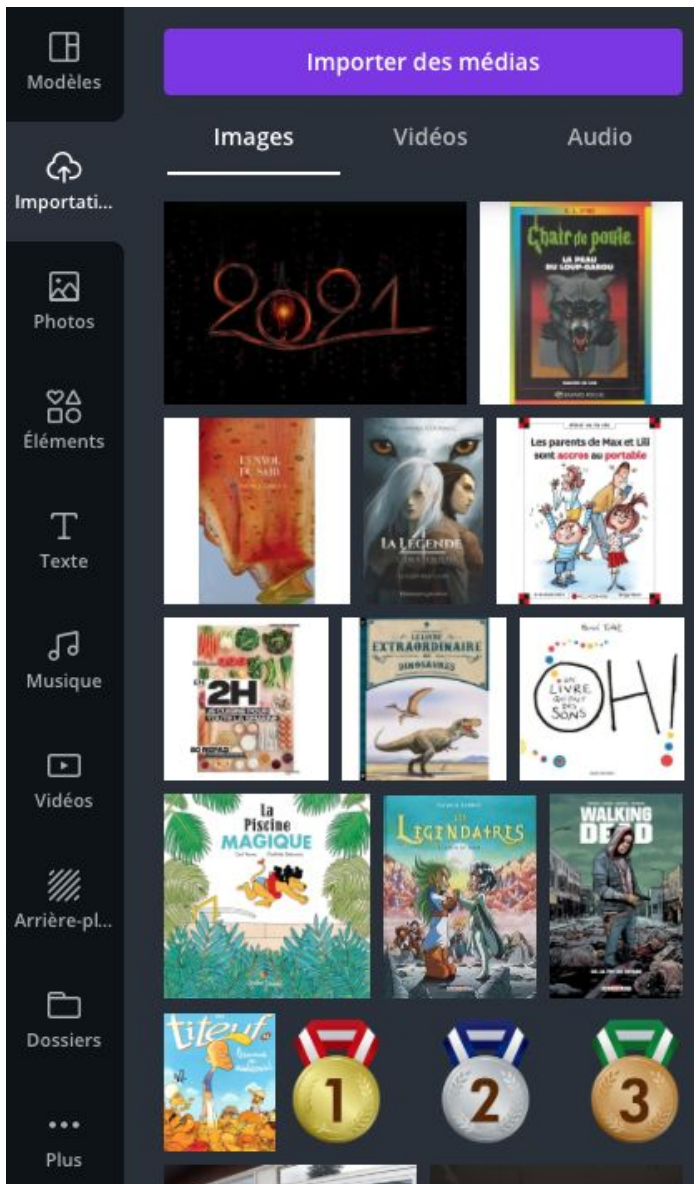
Modèles

Importati...

Photos

Éléments

Texte

Musique

Vidéos

Arrière-pl...

Dossiers

Plus

Importer des médias

Images
Vidéos
Audio

2021

Chair de poule
LA PEAU DU LOUP-GAROU

L'ENVOL DU SAID

LA LEGENDE

Les parents de Max et Lili sont accros au portable

2H

LE LIVRE EXTRAORDINAIRE DES DINOSAURES

UN LIVRE QUI FAIT DES SONS
OH!

La Piscine MAGIQUE

LES LEGENDAIRES

WALKING DEAD

titeuf

1
2
3